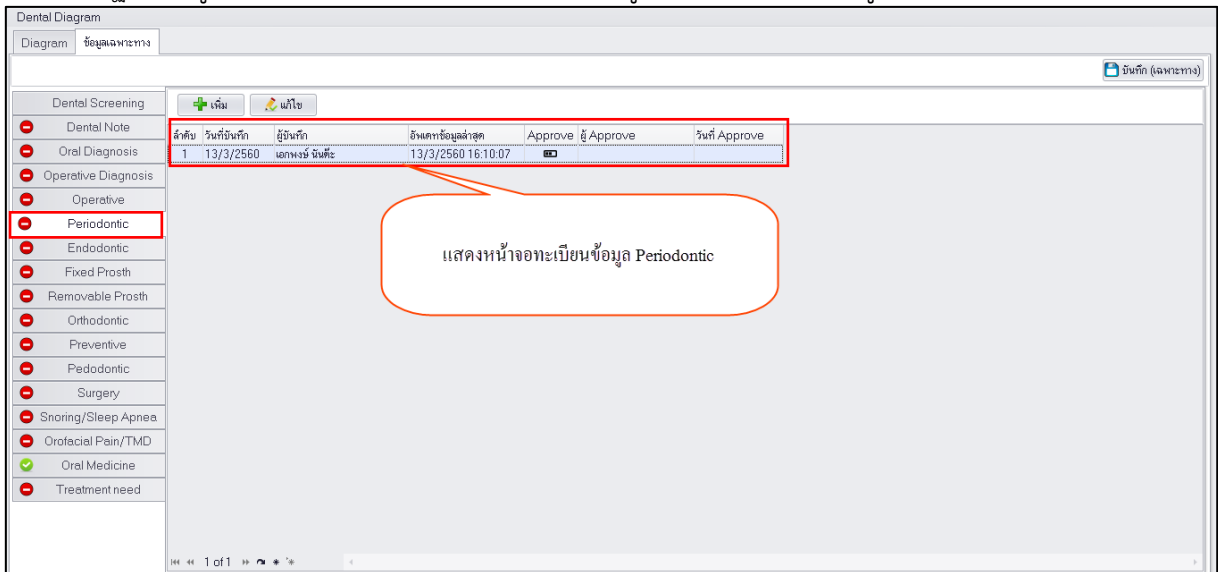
Dental Diagram

Diagram | ข้อมูลเฉพาะทาง

บันทึก (เฉพาะทาง)

Dental Screening
Dental Note
Oral Diagnosis
Operative Diagnosis
Operative
Periodontic
Endodontic
Fixed Prosth
Removable Prosth
Orthodontic
Preventive
Pedodontic
Surgery
Snoring/Sleep Apnea
Orofacial Pain/TMD
Oral Medicine
Treatment need

เพิ่ม | แก้ไข

| ลำดับ | วันที่บันทึก | ผู้บันทึก | อัพเดทข้อมูลล่าสุด | Approve | ผู้ Approve | วันที่ Approve |
|---|---|---|---|---|---|---|
| 1 | 13/3/2560 | เอกพงษ์ นันตี๊ะ | 13/3/2560 16:10:07 | | | |

แสดงหน้าจอทะเบียนข้อมูล Periodontic

1 of 1